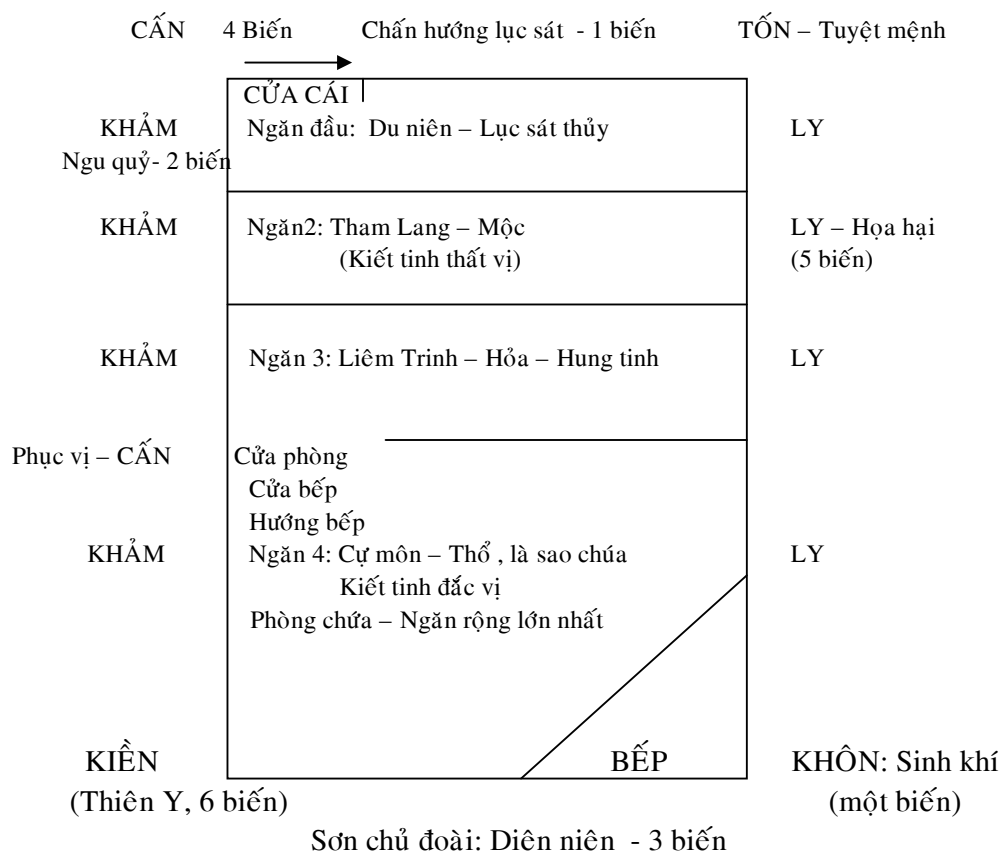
CẤN 4 Biến Chấn hướng lục sát - 1 biến TỐN – Tuyệt mệnh

CỬA CÁI

KHẢM Ngăn đầu: Du niên – Lục sát thủy LY
Ngu quỷ- 2 biến

KHẢM Ngăn2: Tham Lang – Mộc (Kiết tinh thất vị) LY – Họa hại (5 biến)

KHẢM Ngăn 3: Liêm Trinh – Hỏa – Hung tinh LY

Phục vị – CẤN Cửa phòng
Cửa bếp
Hướng bếp
KHẢM Ngăn 4: Cự môn – Thổ , là sao chúa LY
Kiết tinh đắc vị
Phòng chứa – Ngăn rộng lớn nhất

KIỀN BẾP KHÔN: Sinh khí
(Thiên Y, 6 biến) (một biến)

Sơn chủ đoài: Diên niên - 3 biến